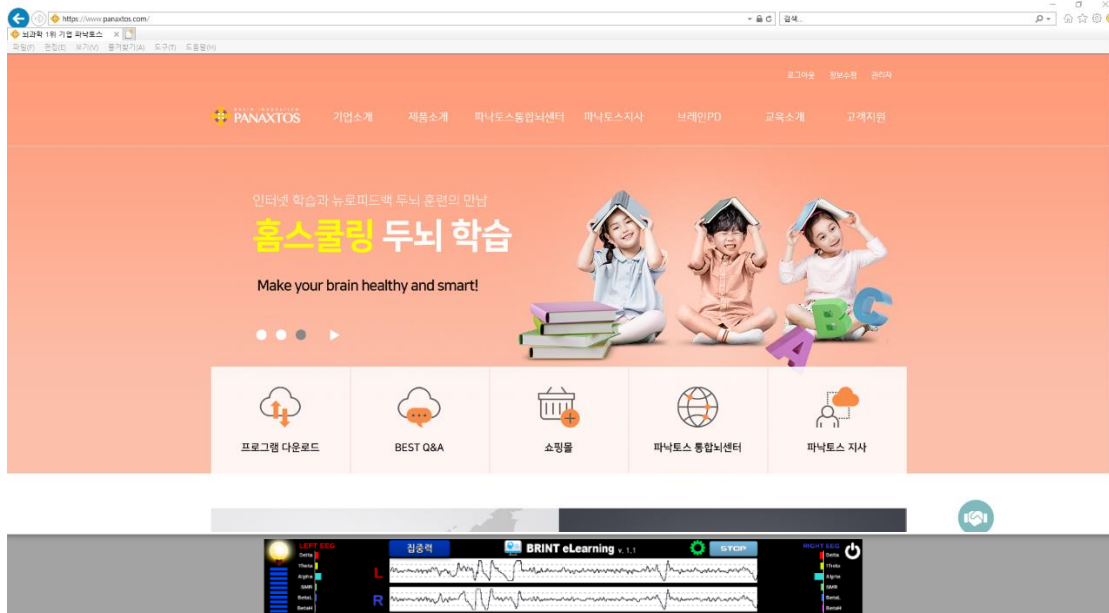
https://www.panaxtos.com/

검색...

뇌과학 1위 기업 파낙토스

파일(F) 편집(E) 보기(V) 즐겨찾기(A) 도구(T) 도움말(H)

로그아웃 정보수정 관리자

PANAXTOS

기업소개 제품소개 파낙토스통합뇌센터 파낙토스지사 브레인PD 교육소개 고객지원

인터넷 학습과 뉴로피드백 두뇌 훈련의 만남

홈스쿨링 두뇌 학습

Make your brain healthy and smart!

프로그램 다운로드

BEST Q&A

쇼핑몰

파낙토스 통합뇌센터

파낙토스 지사

LEFT EEG

Delta

Theta

Alpha

SMR

BetaL

BetaH

집중력

BRINT eLearning v. 1.1

STOP

RIGHT EEG

Delta

Theta

Alpha

SMR

BetaL

BetaH

L

R